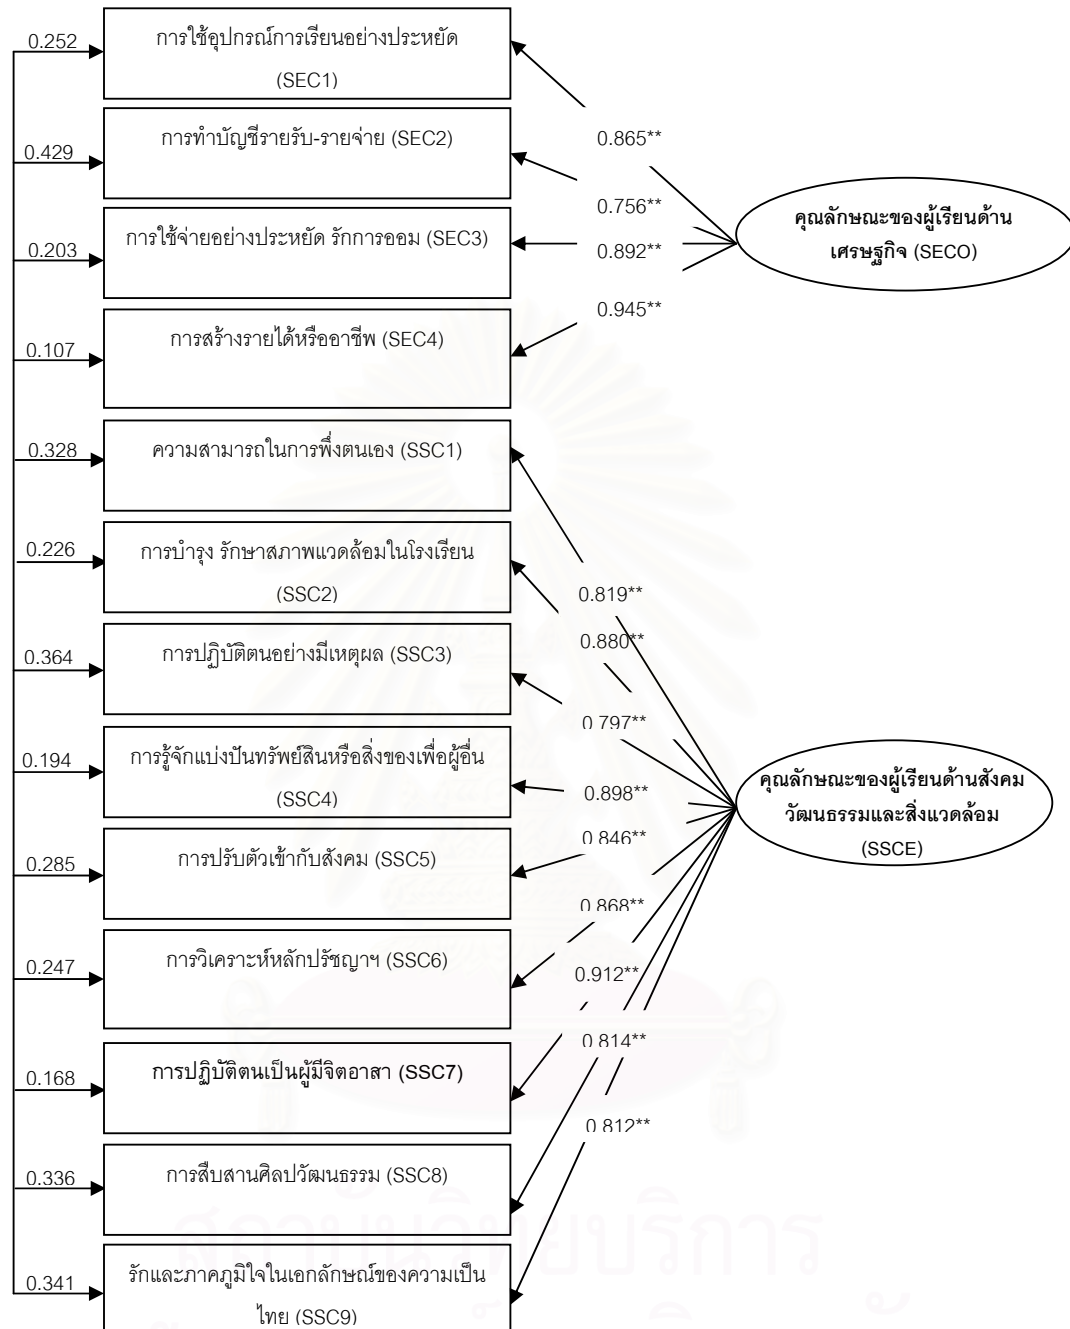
0.252 การใช้อุปกรณ์การเรียนอย่างประหยัด (SEC1)

0.429 การทำบัญชีรายรับ-รายจ่าย (SEC2)

0.203 การใช้จ่ายอย่างประหยัด รักการออม (SEC3)

0.107 การสร้างรายได้หรืออาชีพ (SEC4)

0.865**
0.756**
0.892**
0.945**

คุณลักษณะของผู้เรียนด้านเศรษฐกิจ (SECO)

0.328 ความสามารถในการพึ่งตนเอง (SSC1)

0.226 การบำรุง รักษาสภาพแวดล้อมในโรงเรียน (SSC2)

0.364 การปฏิบัติตนอย่างมีเหตุผล (SSC3)

0.194 การรู้จักแบ่งปันทรัพย์สินหรือสิ่งของเพื่อผู้อื่น (SSC4)

0.285 การปรับตัวเข้ากับสังคม (SSC5)

0.247 การวิเคราะห์หลักปรัชญาฯ (SSC6)

0.168 การปฏิบัติตนเป็นผู้มีจิตอาสา (SSC7)

0.336 การสืบสานศิลปวัฒนธรรม (SSC8)

0.341 รักและภาคภูมิใจในเอกลักษณ์ของความเป็นไทย (SSC9)

0.819**
0.880**
0.797**
0.898**
0.846**
0.868**
0.912**
0.814**
0.812**

คุณลักษณะของผู้เรียนด้านสังคม วัฒนธรรมและสิ่งแวดล้อม (SSCE)